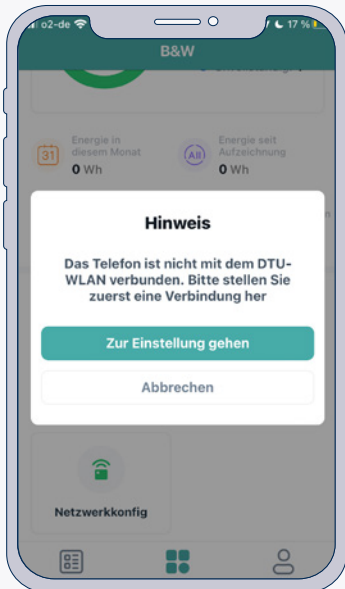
o2-de
17 %
B&W

31
Energie in diesem Monat
0 Wh

All
Energie seit Aufzeichnung
0 Wh

Hinweis

Das Telefon ist nicht mit dem DTU-WLAN verbunden. Bitte stellen Sie zuerst eine Verbindung her

Zur Einstellung gehen

Abbrechen

Netzwerkkonfig